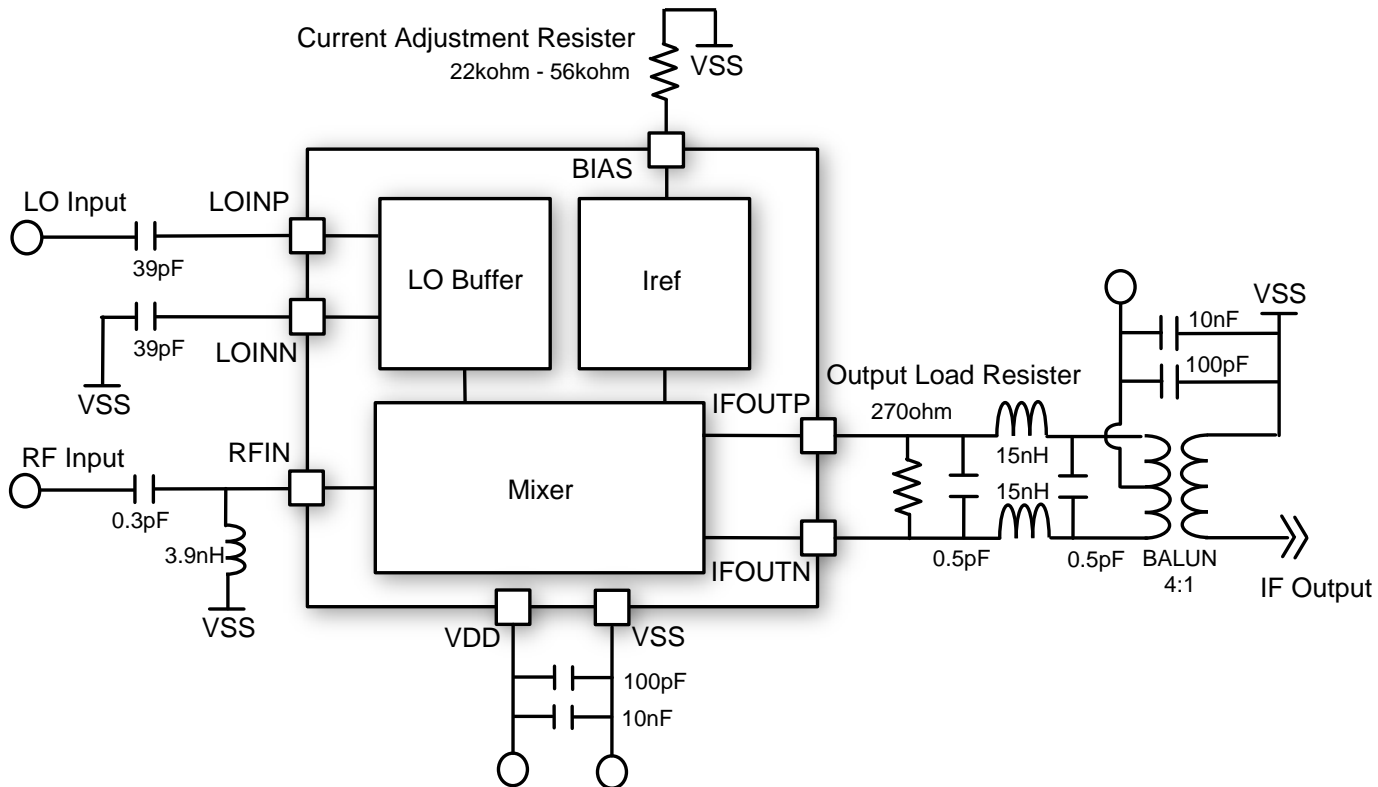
Current Adjustment Resister
22kohm - 56kohm
VSS
BIAS
LO Input
LOINP
39pF
LO Buffer
Iref
39pF
LOINN
VSS
RF Input
RFIN
0.3pF
3.9nH
VSS
Mixer
IFOUTP
IFOUTN
Output Load Resister
270ohm
15nH
15nH
0.5pF
0.5pF
VSS
10nF
100pF
BALUN
4:1
IF Output
VDD
VSS
100pF
10nF